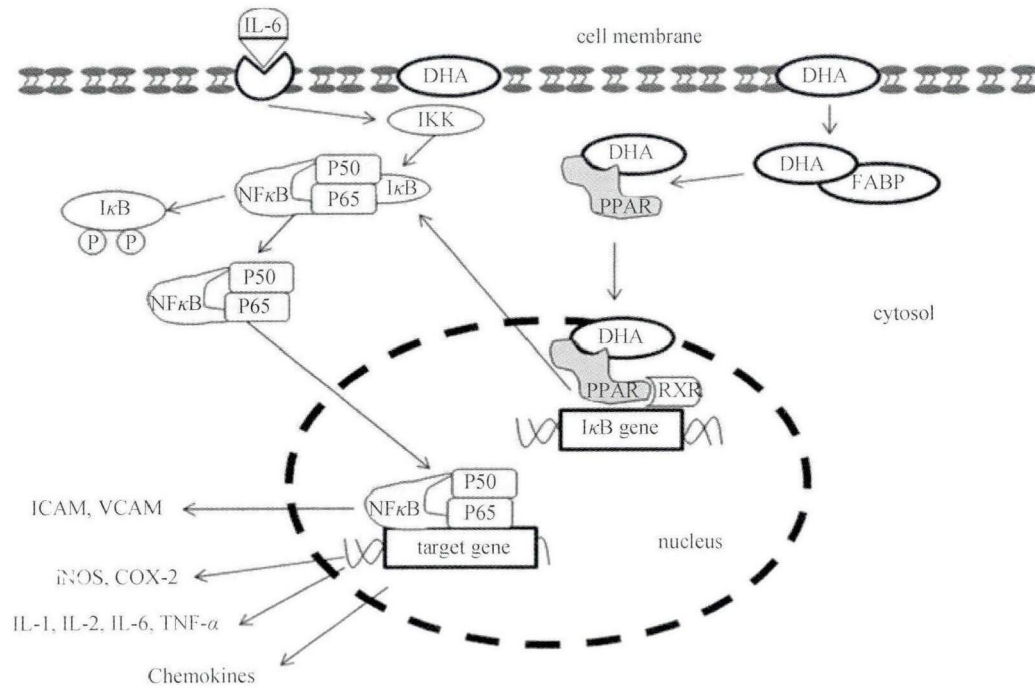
IL-6

cell membrane

DHA

DHA

IKK

DHA

DHA

FABP

P50

NF$\kappa$B

I$\kappa$B

P65

PPAR

I$\kappa$B

P

P

P50

NF$\kappa$B

P65

cytosol

DHA

PPAR

RXR

I$\kappa$B gene

P50

ICAM, VCAM

NF$\kappa$B

P65

target gene

nucleus

iNOS, COX-2

IL-1, IL-2, IL-6, TNF-$\alpha$

Chemokines